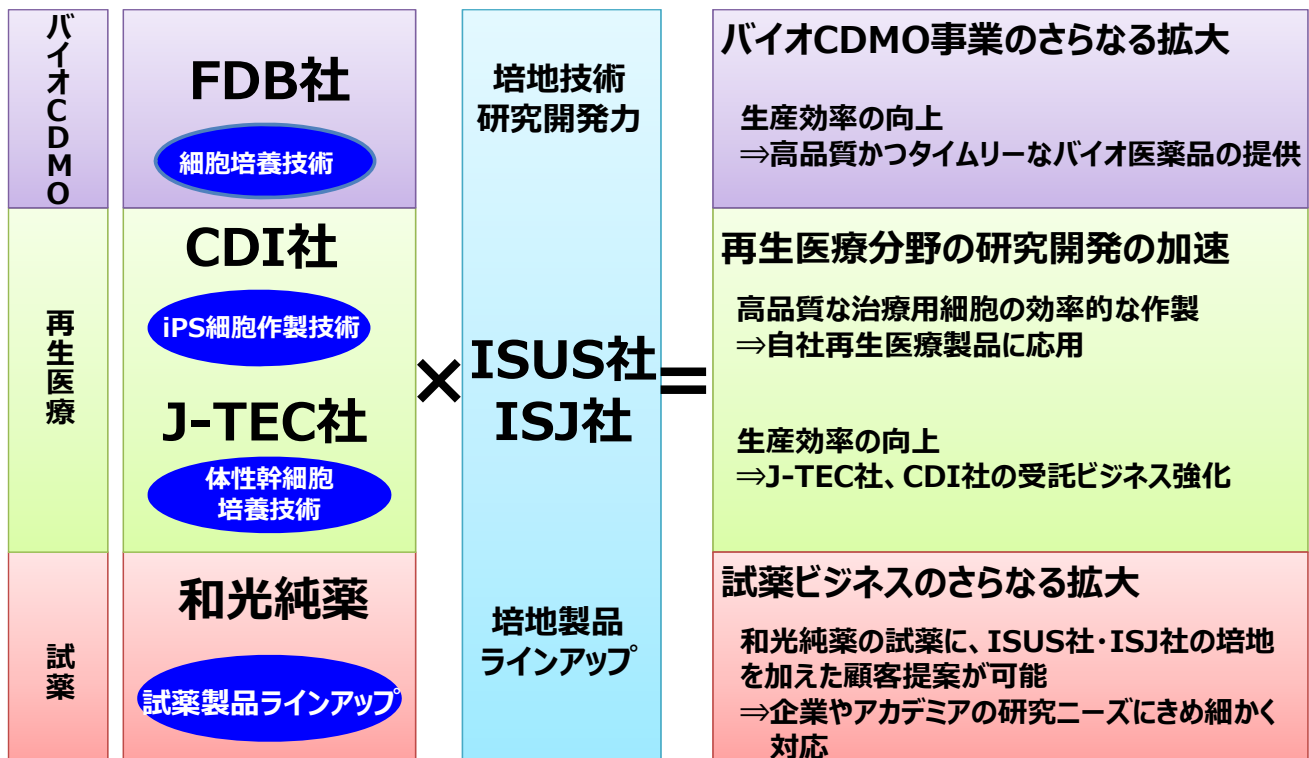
バイオCDMO

FDB社

細胞培養技術

再生医療

CDI社

iPS細胞作製技術

J-TEC社

体性幹細胞培養技術

試薬

和光純薬

試薬製品ラインアップ

×

培地技術研究開発力

ISUS社
ISJ社

培地製品ラインアップ

=

バイオCDMO事業のさらなる拡大

生産効率の向上
⇒高品質かつタイムリーなバイオ医薬品の提供

再生医療分野の研究開発の加速

高品質な治療用細胞の効率的な作製
⇒自社再生医療製品に応用

生産効率の向上
⇒J-TEC社、CDI社の受託ビジネス強化

試薬ビジネスのさらなる拡大

和光純薬の試薬に、ISUS社・ISJ社の培地を加えた顧客提案が可能
⇒企業やアカデミアの研究ニーズにきめ細かく対応